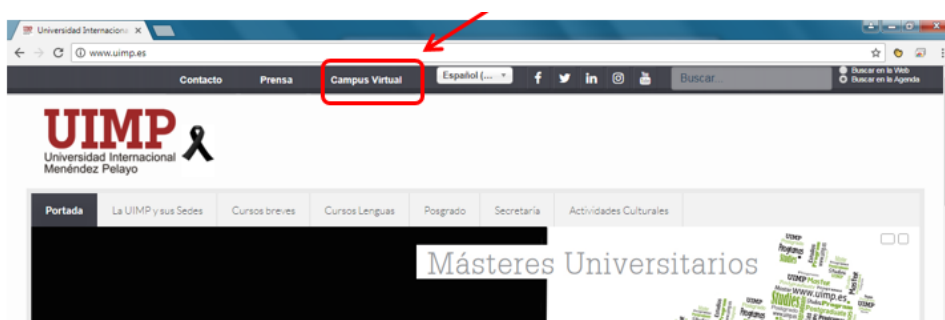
Universidad Internaciona ×

www.uimp.es

Contacto Prensa Campus Virtual Español (... Buscar...

Buscar en la Web
Buscar en la Agenda

UIMP
Universidad Internacional
Menéndez Pelayo

Portada La UIMP y sus Sedes Cursos breves Cursos Lenguas Posgrado Secretaría Actividades Culturales

Másteres Universitarios

www.uimp.es